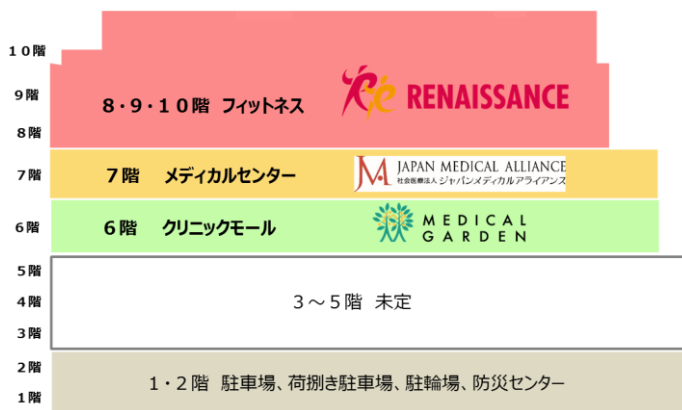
１０階
９階
８階
８・９・１０階　フィットネス
RENAISSANCE

７階
７階　メディカルセンター
JAPAN MEDICAL ALLIANCE
社会医療法人 ジャパンメディカルアライアンス

６階
６階　クリニックモール
MEDICAL GARDEN

５階
４階
３階
３～５階　未定

２階
１階
１・２階　駐車場、荷捌き駐車場、駐輪場、防災センター